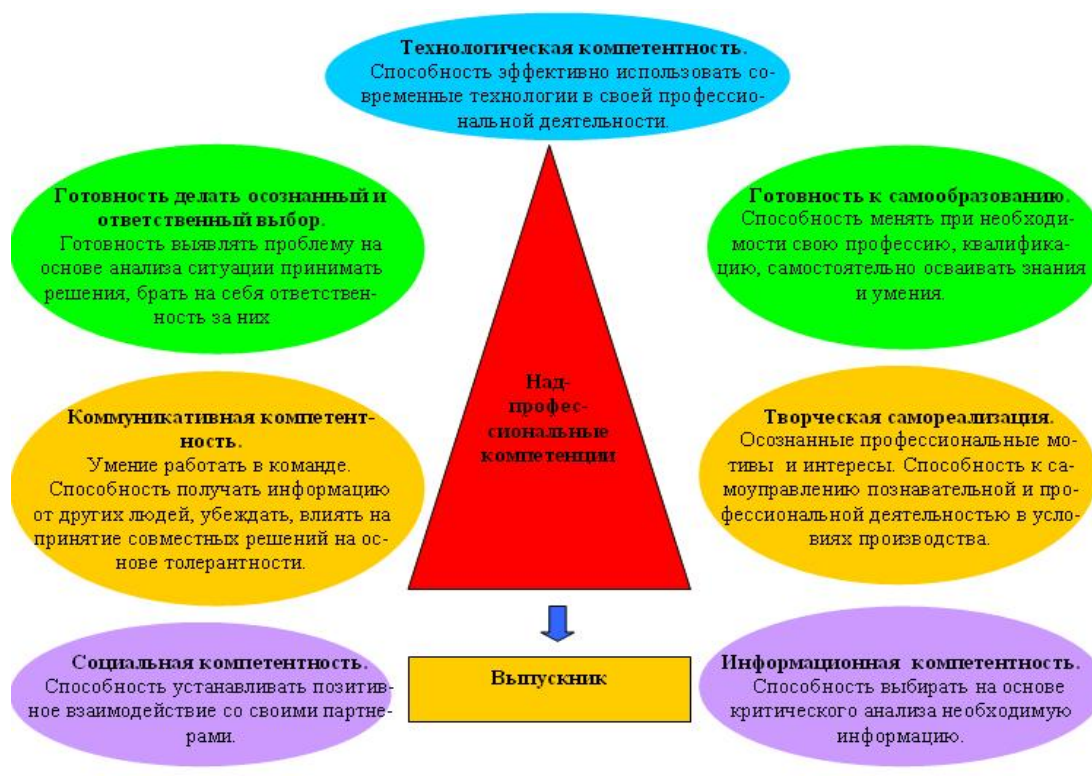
Технологическая компетентность.
Способность эффективно использовать современные технологии в своей профессиональной деятельности.

Готовность делать осознанный и ответственный выбор.
Готовность выявлять проблему на основе анализа ситуации принимать решения, брать на себя ответственность за них

Готовность к самообразованию.
Способность менять при необходимости свою профессию, квалификацию, самостоятельно осваивать знания и умения.

Надпрофессиональные компетенции

Коммуникативная компетентность.
Умение работать в команде.
Способность получать информацию от других людей, убеждать, влиять на принятие совместных решений на основе толерантности.

Творческая самореализация.
Осознанные профессиональные мотивы и интересы. Способность к самоуправлению познавательной и профессиональной деятельностью в условиях производства.

Социальная компетентность.
Способность устанавливать позитивное взаимодействие со своими партнерами.

Выпускник

Информационная компетентность.
Способность выбирать на основе критического анализа необходимую информацию.